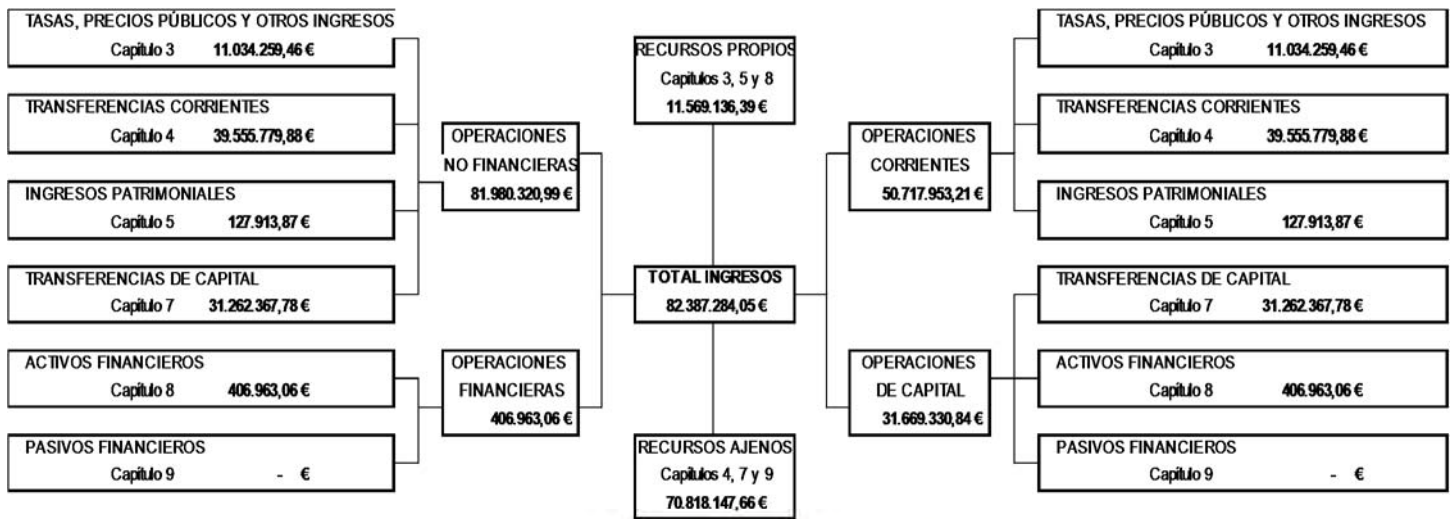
TASAS, PRECIOS PÚBLICOS Y OTROS INGRESOS
Capítulo 3 11.034.259,46 €

TRANSFERENCIAS CORRIENTES
Capítulo 4 39.555.779,88 €

INGRESOS PATRIMONIALES
Capítulo 5 127.913,87 €

TRANSFERENCIAS DE CAPITAL
Capítulo 7 31.262.367,78 €

ACTIVOS FINANCIEROS
Capítulo 8 406.963,06 €

PASIVOS FINANCIEROS
Capítulo 9 - €

OPERACIONES NO FINANCIERAS
81.980.320,99 €

OPERACIONES FINANCIERAS
406.963,06 €

RECURSOS PROPIOS
Capítulos 3, 5 y 8
11.569.136,39 €

TOTAL INGRESOS
82.387.284,05 €

RECURSOS AJENOS
Capítulos 4, 7 y 9
70.818.147,66 €

OPERACIONES CORRIENTES
50.717.953,21 €

OPERACIONES DE CAPITAL
31.669.330,84 €

TASAS, PRECIOS PÚBLICOS Y OTROS INGRESOS
Capítulo 3 11.034.259,46 €

TRANSFERENCIAS CORRIENTES
Capítulo 4 39.555.779,88 €

INGRESOS PATRIMONIALES
Capítulo 5 127.913,87 €

TRANSFERENCIAS DE CAPITAL
Capítulo 7 31.262.367,78 €

ACTIVOS FINANCIEROS
Capítulo 8 406.963,06 €

PASIVOS FINANCIEROS
Capítulo 9 - €